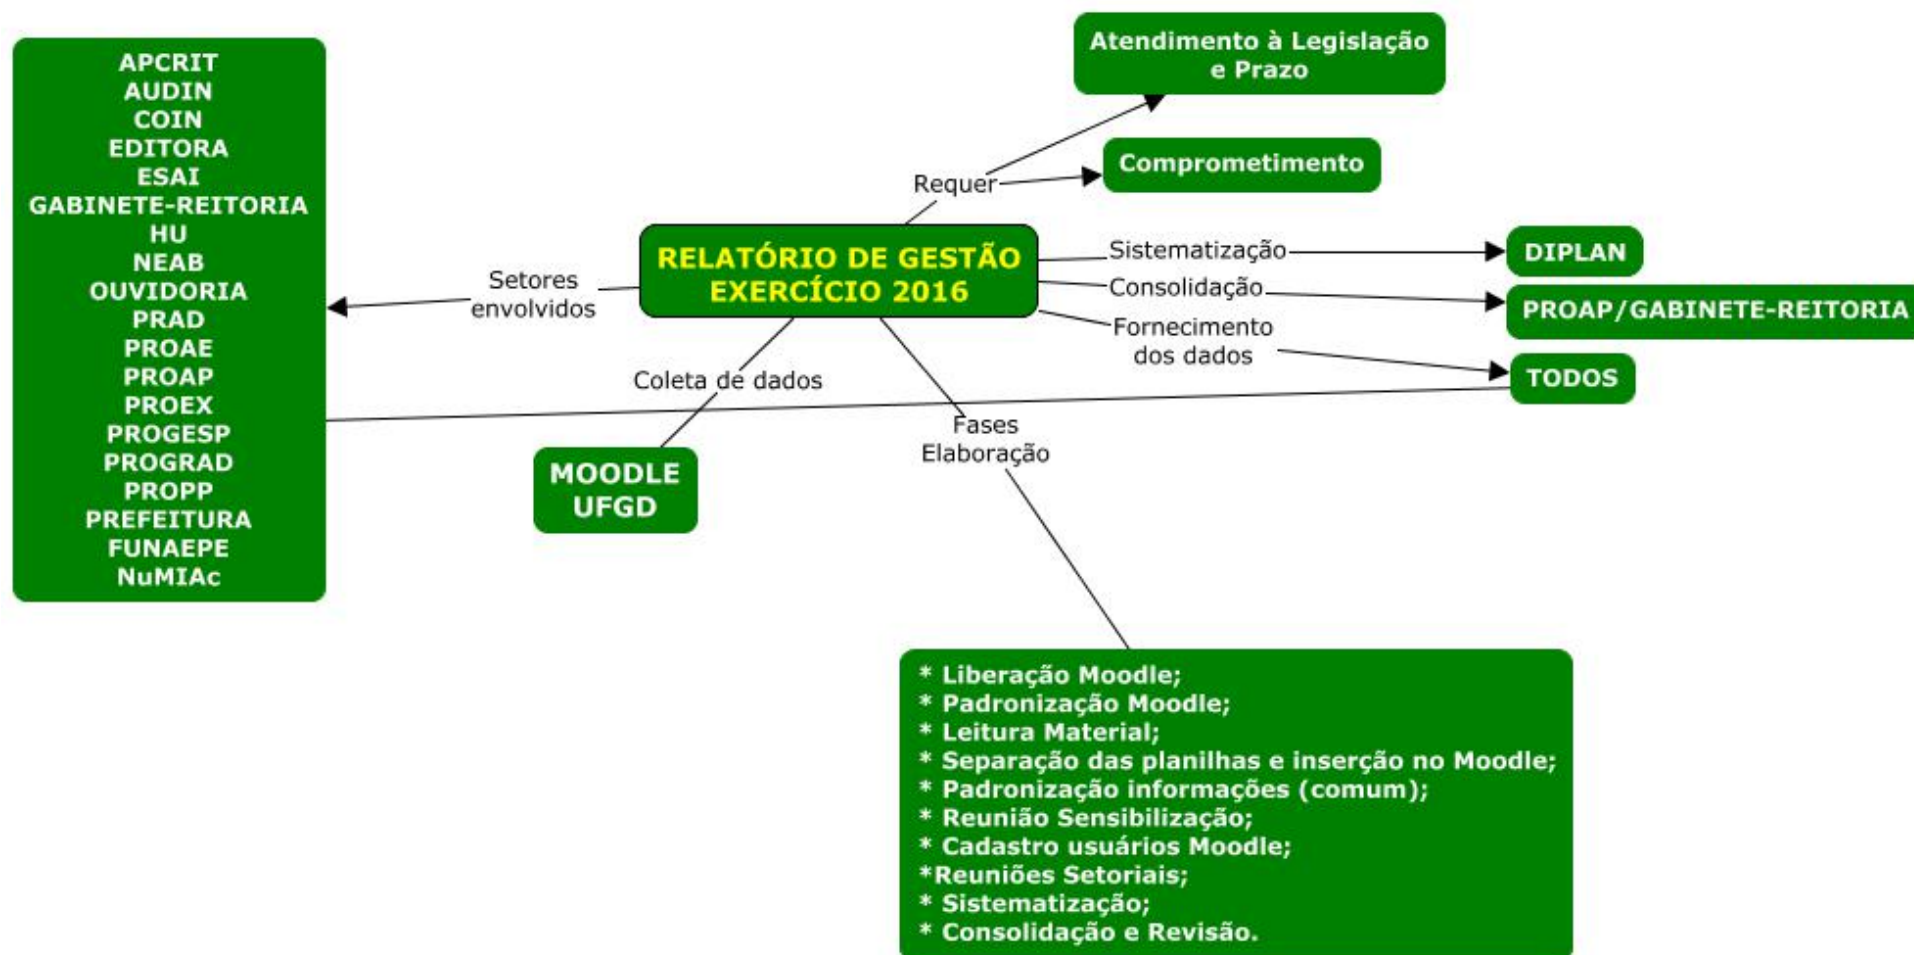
APCRIT
AUDIN
COIN
EDITORA
ESAI
GABINETE-REITORIA
HU
NEAB
OUVIDORIA
PRAD
PROAE
PROAP
PROEX
PROGESP
PROGRAD
PROPP
PREFEITURA
FUNAEPE
NuMIAc

Atendimento à Legislação e Prazo

Comprometimento

Requer

RELATÓRIO DE GESTÃO EXERCÍCIO 2016

Setores envolvidos

Sistematização

DIPLAN

Consolidação

PROAP/GABINETE-REITORIA

Fornecimento dos dados

TODOS

Coleta de dados

MOODLE UFGD

Fases Elaboração

* Liberação Moodle;
* Padronização Moodle;
* Leitura Material;
* Separação das planilhas e inserção no Moodle;
* Padronização informações (comum);
* Reunião Sensibilização;
* Cadastro usuários Moodle;
*Reuniões Setoriais;
* Sistematização;
* Consolidação e Revisão.